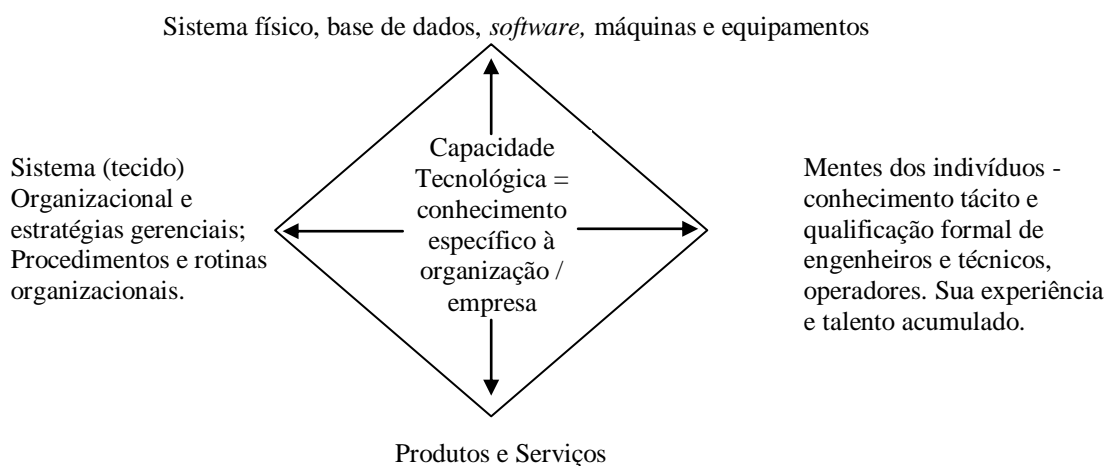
Sistema físico, base de dados, *software,* máquinas e equipamentos

Sistema (tecido) Organizacional e estratégias gerenciais; Procedimentos e rotinas organizacionais.

Capacidade Tecnológica = conhecimento específico à organização / empresa

Mentes dos indivíduos - conhecimento tácito e qualificação formal de engenheiros e técnicos, operadores. Sua experiência e talento acumulado.

Produtos e Serviços